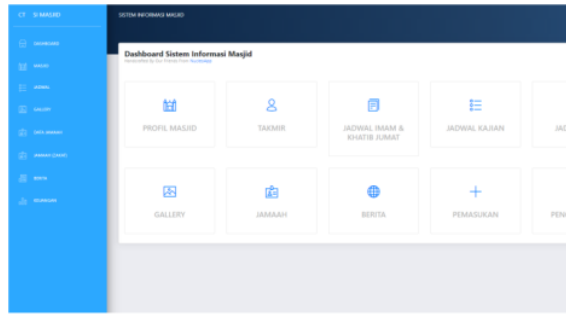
CT SI-MASJID

SISTEM INFORMASI MASJID

DASHBOARD
MASJID
JADWAL
GALLERY
DATA JAMAAH
JAMAAH (CARD)
BERITA
KEUANGAN

Dashboard Sistem Informasi Masjid

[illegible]

PROFIL MASJID

TAKMIR

JADWAL IMAM & KHATIB JUMAT

JADWAL KAJIAN

JAD

GALLERY

JAMAAH

BERITA

PEMASUKAN

PEN